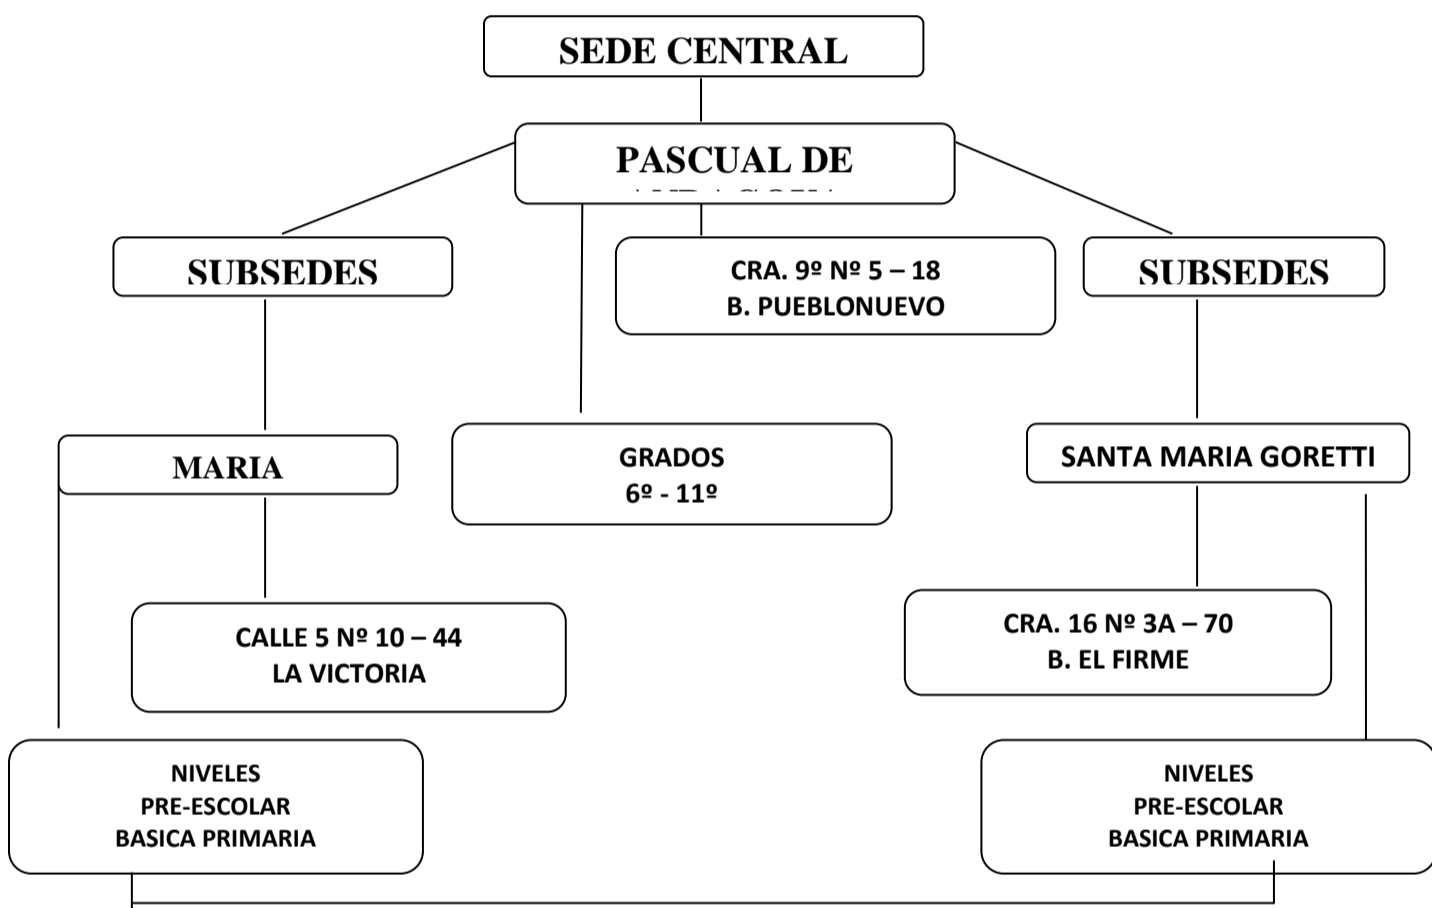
SEDE CENTRAL

PASCUAL DE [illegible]

SUBSEDES

CRA. 9º Nº 5 – 18
B. PUEBLONUEVO

SUBSEDES

MARIA

GRADOS
6º - 11º

SANTA MARIA GORETTI

CALLE 5 Nº 10 – 44
LA VICTORIA

CRA. 16 Nº 3A – 70
B. EL FIRME

NIVELES
PRE-ESCOLAR
BASICA PRIMARIA

NIVELES
PRE-ESCOLAR
BASICA PRIMARIA